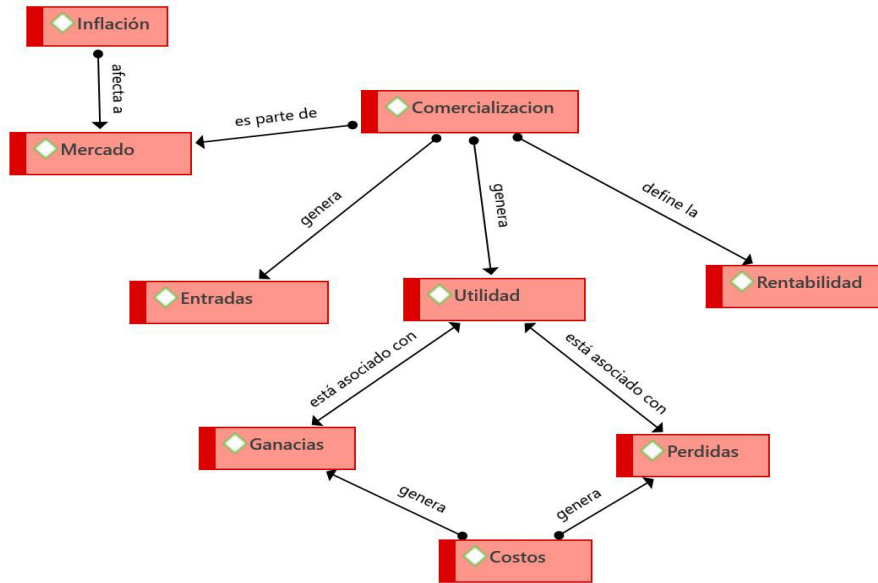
Inflación

afecta a

Mercado

es parte de

Comercializacion

genera

genera

define la

Entradas

Utilidad

Rentabilidad

está asociado con

está asociado con

Ganacias

Perdidas

genera

genera

Costos